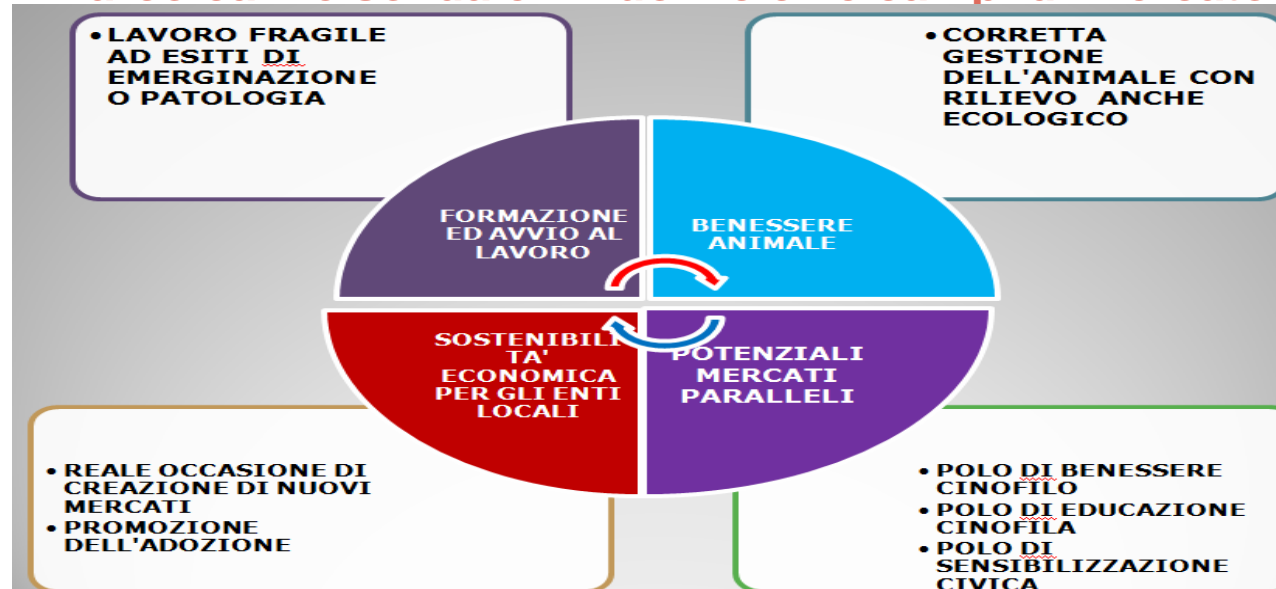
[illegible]

• LAVORO FRAGILE AD ESITI DI EMERGINAZIONE O PATOLOGIA

• CORRETTA GESTIONE DELL'ANIMALE CON RILIEVO ANCHE ECOLOGICO

FORMAZIONE ED AVVIO AL LAVORO

BENESSERE ANIMALE

SOSTENIBILITA' ECONOMICA PER GLI ENTI LOCALI

POTENZIALI MERCATI PARALLELI

• REALE OCCASIONE DI CREAZIONE DI NUOVI MERCATI
• PROMOZIONE DELL'ADOZIONE

• POLO DI BENESSERE CINOFILO
• POLO DI EDUCAZIONE CINOFILA
• POLO DI SENSIBILIZZAZIONE CIVICA